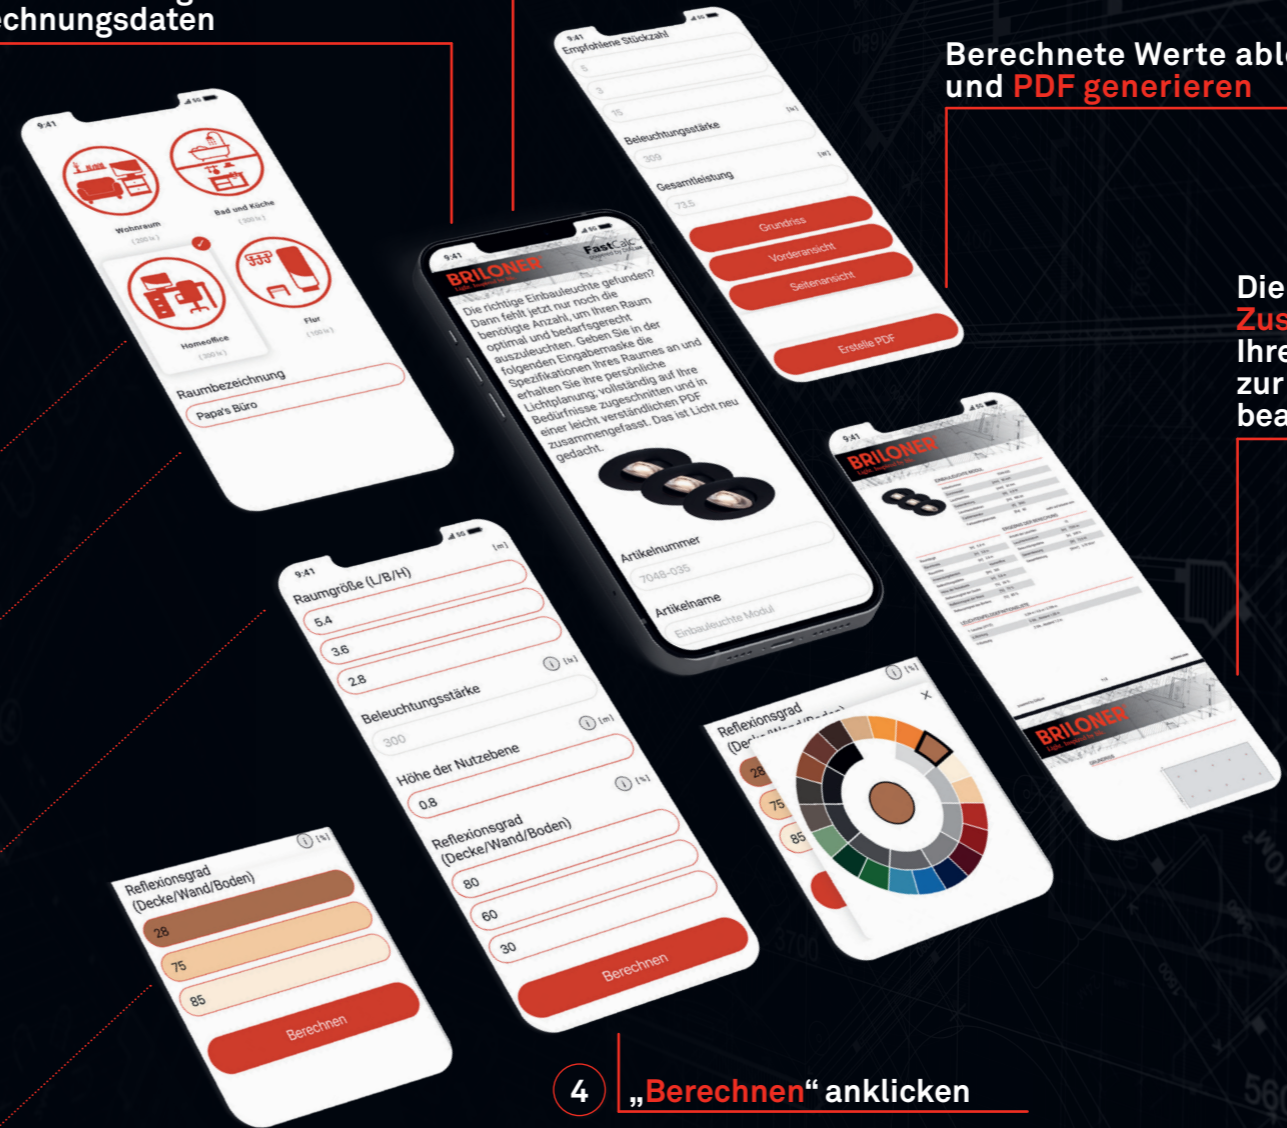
echnungsdaten

Berechnete Werte abl
und PDF generieren

Die
Zus
Ihre
zur
bea

9:41
Wohnraum
(200 lx)
Bad und Küche
(300 lx)
Homeoffice
(300 lx)
Flur
(100 lx)
Raumbezeichnung
Papa's Büro

9:41
Empfohlene Stückzahl
5
3
15
Beleuchtungsstärke
309
Gesamtleistung
73.5
Grundriss
Vorderansicht
Seitenansicht
Erstelle PDF

9:41
BRILONER
FastCalc
Die richtige Einbauleuchte gefunden? Dann fehlt jetzt nur noch die benötigte Anzahl, um Ihren Raum optimal und bedarfsgerecht auszuleuchten. Geben Sie in der folgenden Eingabemaske die Spezifikationen Ihres Raumes an und erhalten Sie Ihre persönliche Lichtplanung; vollständig auf Ihre Bedürfnisse zugeschnitten und in einer leicht verständlichen PDF zusammengefasst. Das ist Licht neu gedacht.
Artikelnummer
7048-035
Artikelname
Einbauleuchte Modul

9:41
BRILONER

9:41
Raumgröße (L/B/H)
5.4
3.6
2.8
Beleuchtungsstärke
300
Höhe der Nutzebene
0.8
Reflexionsgrad (Decke/Wand/Boden)
80
60
30
Berechnen

Reflexionsgrad (Decke/Wand/Boden)
28
75
85

Reflexionsgrad (Decke/Wand/Boden)
28
75
85
Berechnen

4 „Berechnen“ anklicken